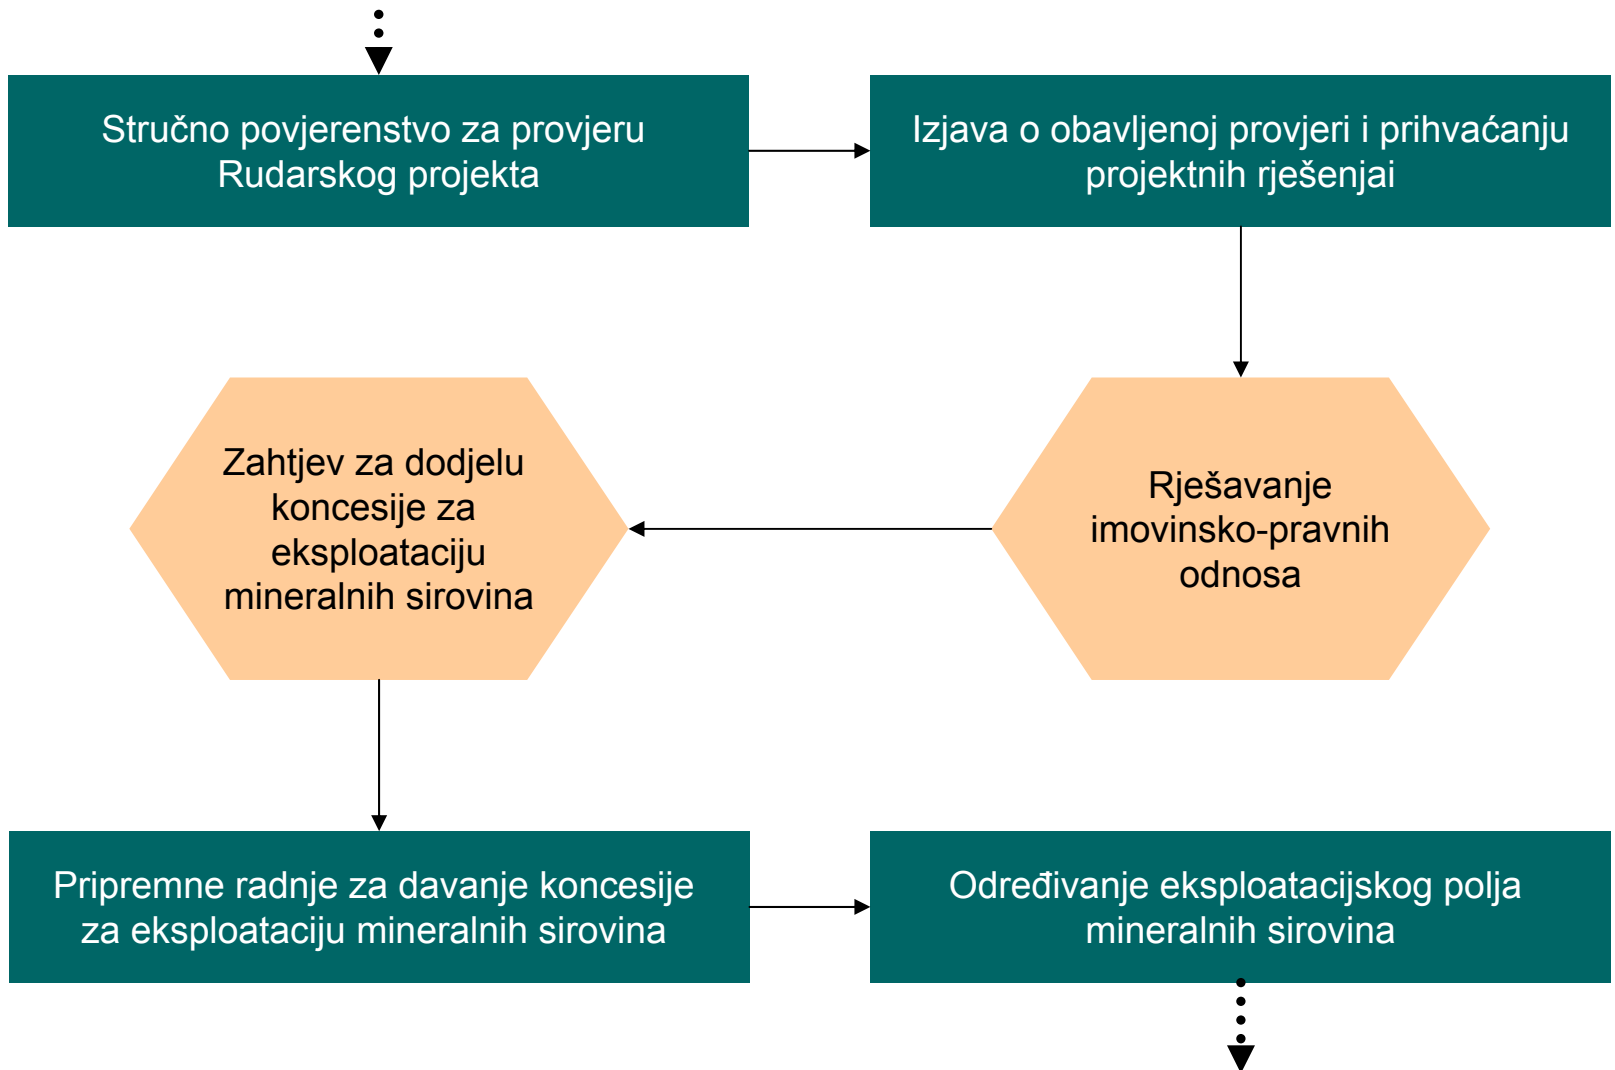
Stručno povjerenstvo za provjeru Rudarskog projekta

Izjava o obavljenoj provjeri i prihvaćanju projektnih rješenjai

Rješavanje imovinsko-pravnih odnosa

Zahtjev za dodjelu koncesije za eksploataciju mineralnih sirovina

Pripremne radnje za davanje koncesije za eksploataciju mineralnih sirovina

Određivanje eksploatacijskog polja mineralnih sirovina